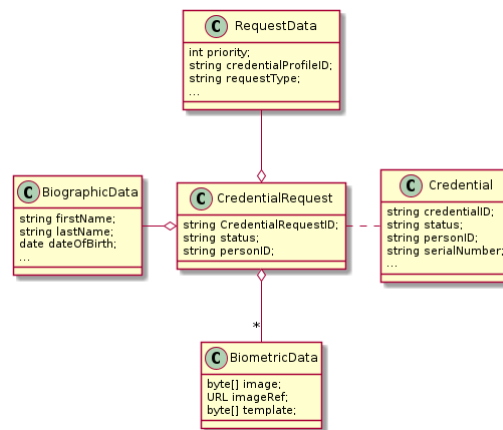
C RequestData
int priority;
string credentialProfileID;
string requestType;
...

C BiographicData
string firstName;
string lastName;
date dateOfBirth;
...

C CredentialRequest
string CredentialRequestID;
string status;
string personID;

C Credential
string credentialID;
string status;
string personID;
string serialNumber;
...

*

C BiometricData
byte[] image;
URL imageRef;
byte[] template;